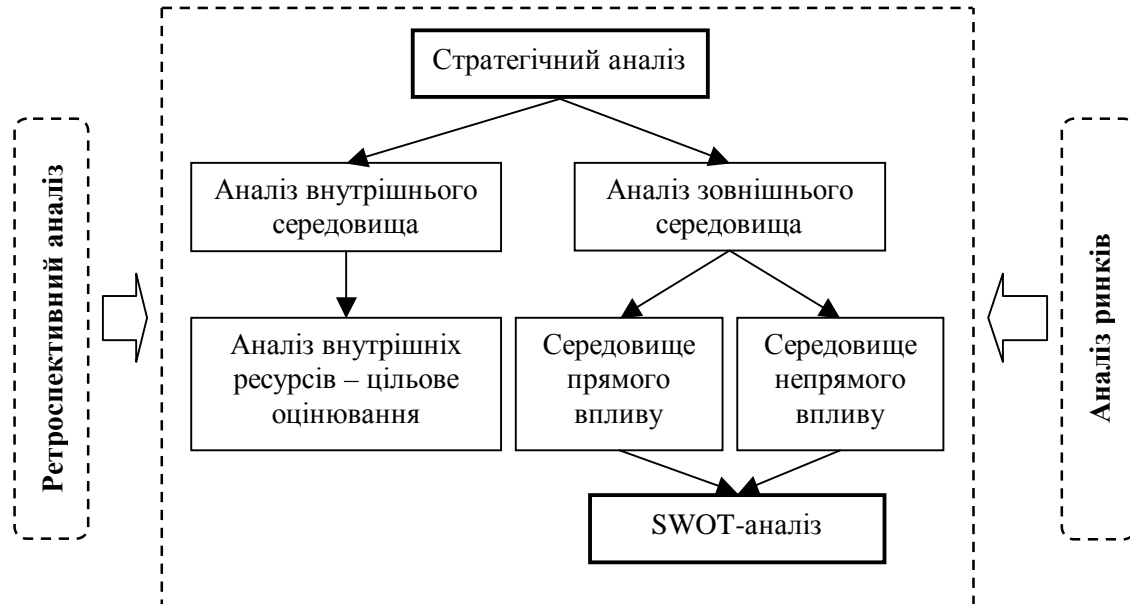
Ретроспективний аналіз

Стратегічний аналіз

Аналіз внутрішнього середовища

Аналіз зовнішнього середовища

Аналіз внутрішніх ресурсів – цільове оцінювання

Середовище прямого впливу

Середовище непрямого впливу

SWOT-аналіз

Аналіз ринків